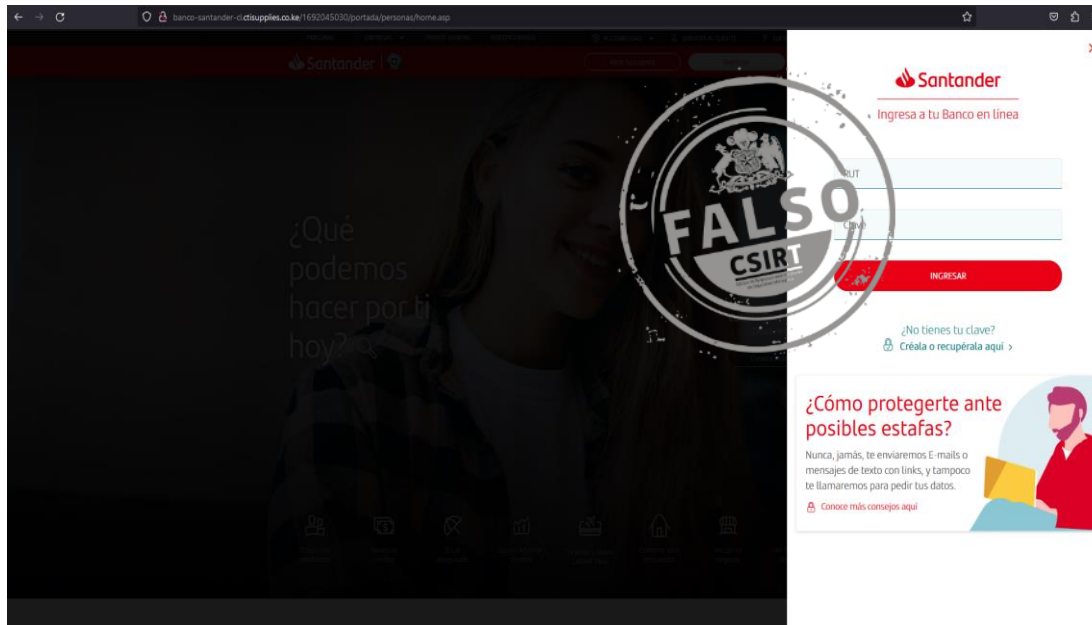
banco-santander-cl.ctisupplies.co.ke/1692045030/portada/personas/home.asp

Santander

¿Qué podemos hacer por ti hoy?

FALSO
CSIRT

Santander
Ingresa a tu Banco en línea

RUT

Clave

INGRESAR

¿No tienes tu clave?
Créala o recupérala aquí ›

¿Cómo protegerte ante posibles estafas?

Nunca, jamás, te enviaremos E-mails o mensajes de texto con links, y tampoco te llamaremos para pedir tus datos.

Conoce más consejos aquí

X